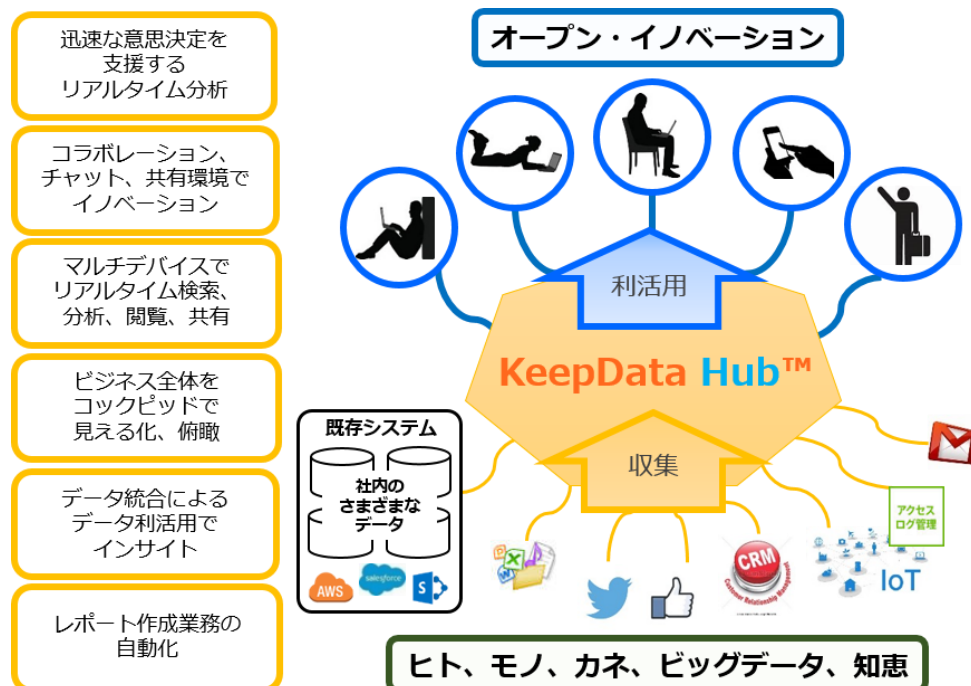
迅速な意思決定を
支援する
リアルタイム分析

コラボレーション、
チャット、共有環境で
イノベーション

マルチデバイスで
リアルタイム検索、
分析、閲覧、共有

ビジネス全体を
コックピッドで
見える化、俯瞰

データ統合による
データ利活用で
インサイト

レポート作成業務の
自動化

オープン・イノベーション

利活用

KeepData Hub™

収集

既存システム

社内の
さまざまな
データ

AWS

salesforce

CRM

アクセス
ログ管理

IoT

ヒト、モノ、カネ、ビッグデータ、知恵